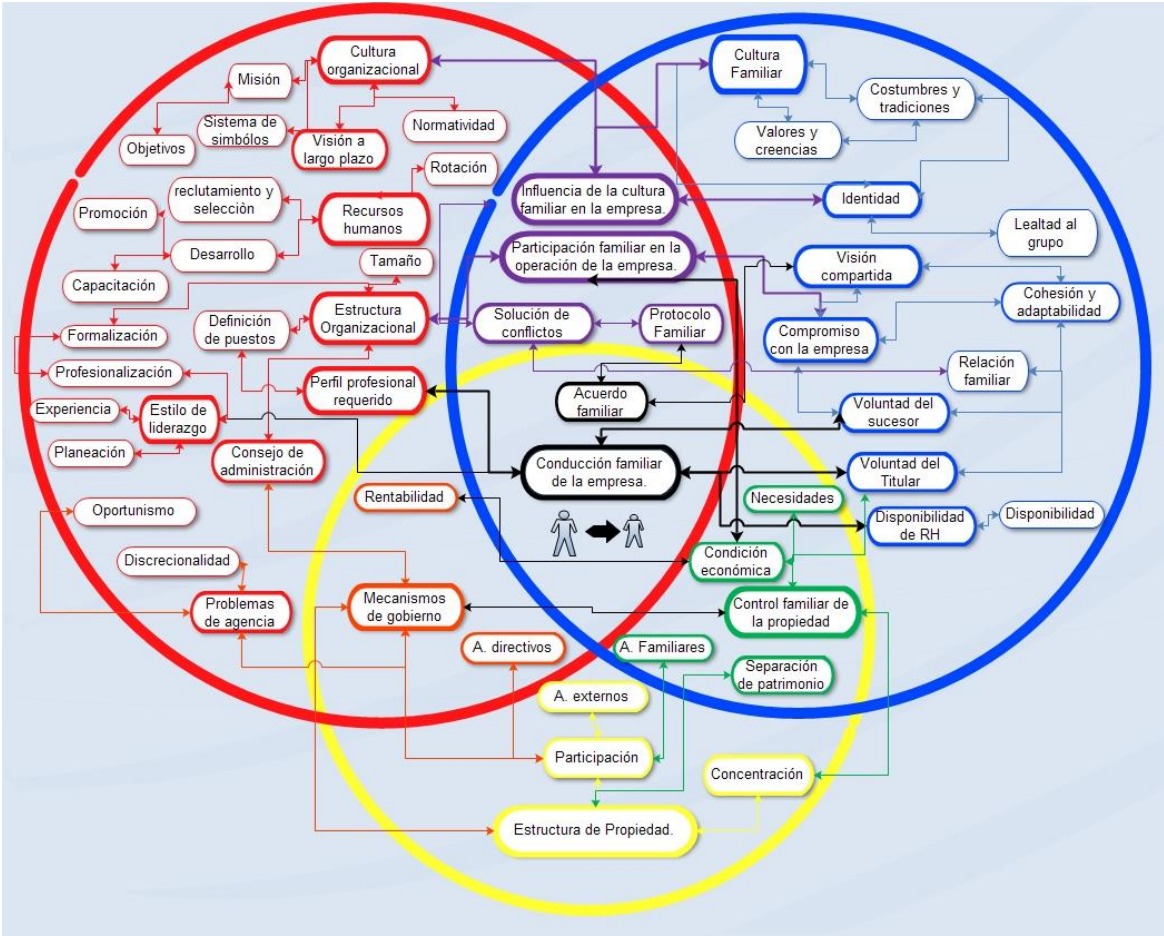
Cultura organizacional

Misión

Sistema de simbólos

Objetivos

Visión a largo plazo

Normatividad

Rotación

reclutamiento y selección

Promoción

Recursos humanos

Desarrollo

Capacitación

Tamaño

Formalización

Definición de puestos

Estructura Organizacional

Profesionalización

Perfil profesional requerido

Experiencia

Estilo de liderazgo

Planeación

Consejo de administración

Oportunismo

Discrecionalidad

Problemas de agencia

Cultura Familiar

Costumbres y tradiciones

Valores y creencias

Influencia de la cultura familiar en la empresa.

Identidad

Lealtad al grupo

Participación familiar en la operación de la empresa.

Visión compartida

Cohesión y adaptabilidad

Solución de conflictos

Protocolo Familiar

Compromiso con la empresa

Relación familiar

Acuerdo familiar

Voluntad del sucesor

Conducción familiar de la empresa.

Voluntad del Titular

Rentabilidad

Necesidades

Disponibilidad de RH

Disponibilidad

Condición económica

Mecanismos de gobierno

Control familiar de la propiedad

A. directivos

A. Familiares

Separación de patrimonio

A. externos

Participación

Concentración

Estructura de Propiedad.